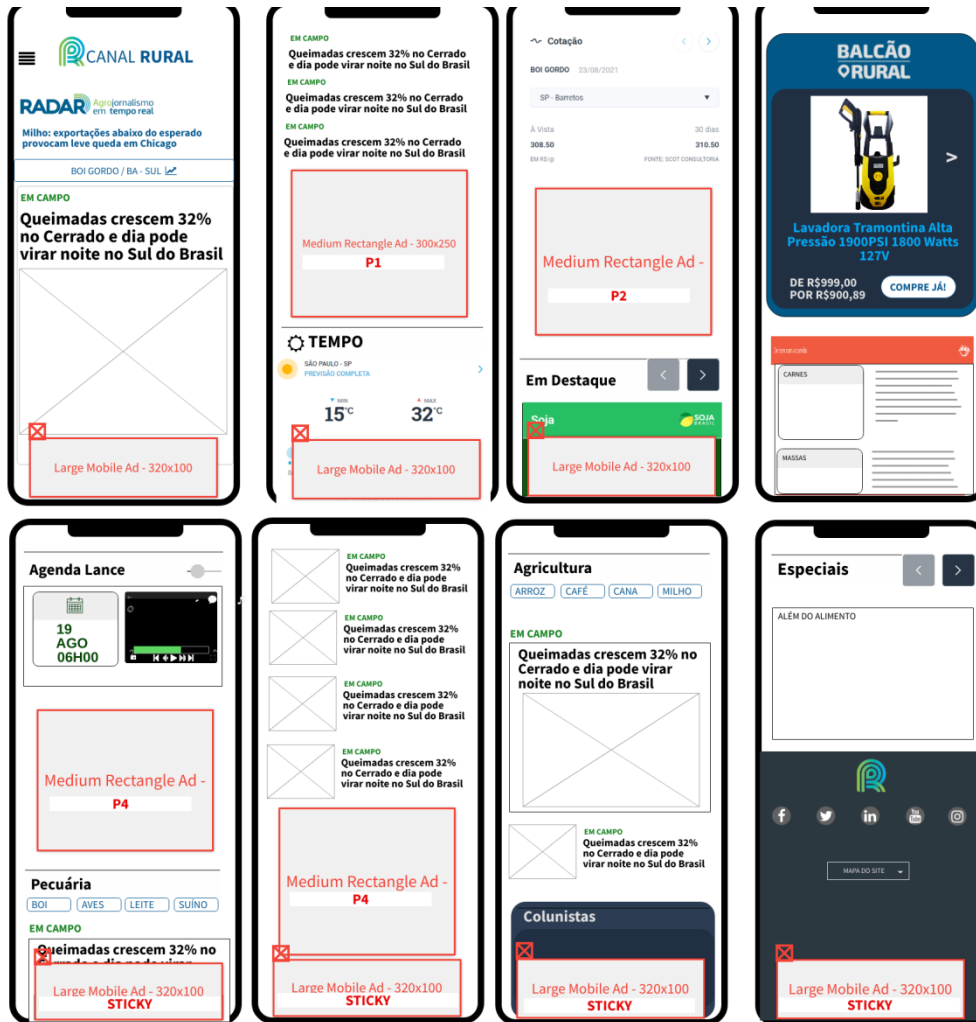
CANAL RURAL

RADAR Agrojornalismo em tempo real

Milho: exportações abaixo do esperado provocam leve queda em Chicago

BOI GORDO / BA - SUL

EM CAMPO

Queimadas crescem 32% no Cerrado e dia pode virar noite no Sul do Brasil

Large Mobile Ad - 320x100

EM CAMPO
Queimadas crescem 32% no Cerrado e dia pode virar noite no Sul do Brasil
EM CAMPO
Queimadas crescem 32% no Cerrado e dia pode virar noite no Sul do Brasil
EM CAMPO
Queimadas crescem 32% no Cerrado e dia pode virar noite no Sul do Brasil

Medium Rectangle Ad - 300x250
P1

TEMPO
SÃO PAULO - SP
PREVISÃO COMPLETA
MIN 15°C
MAX 32°C

Large Mobile Ad - 320x100

Cotação
BOI GORDO 23/08/2021
SP - Barretos
À Vista 30 dias
308.50 310.50
EM R$/@ FONTE: SCOT CONSULTORIA

Medium Rectangle Ad -
P2

Em Destaque
Soja
SOJA BRASIL
Large Mobile Ad - 320x100

BALCÃO RURAL
Lavadora Tramontina Alta Pressão 1900PSI 1800 Watts 127V
DE R$999,00
POR R$900,89
COMPRE JÁ!

CARNES
MASSAS

Agenda Lance
19 AGO 06H00

Medium Rectangle Ad -
P4

Pecuária
BOI AVES LEITE SUÍNO
EM CAMPO
Queimadas crescem 32% no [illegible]
Large Mobile Ad - 320x100
STICKY

EM CAMPO
Queimadas crescem 32% no Cerrado e dia pode virar noite no Sul do Brasil
EM CAMPO
Queimadas crescem 32% no Cerrado e dia pode virar noite no Sul do Brasil
EM CAMPO
Queimadas crescem 32% no Cerrado e dia pode virar noite no Sul do Brasil
EM CAMPO
Queimadas crescem 32% no Cerrado e dia pode virar noite no Sul do Brasil

Medium Rectangle Ad -
P4

Large Mobile Ad - 320x100
STICKY

Agricultura
ARROZ CAFÉ CANA MILHO
EM CAMPO
Queimadas crescem 32% no Cerrado e dia pode virar noite no Sul do Brasil
EM CAMPO
Queimadas crescem 32% no Cerrado e dia pode virar noite no Sul do Brasil
Colunistas
Large Mobile Ad - 320x100
STICKY

Especiais
ALÉM DO ALIMENTO
MAPA DO SITE
Large Mobile Ad - 320x100
STICKY